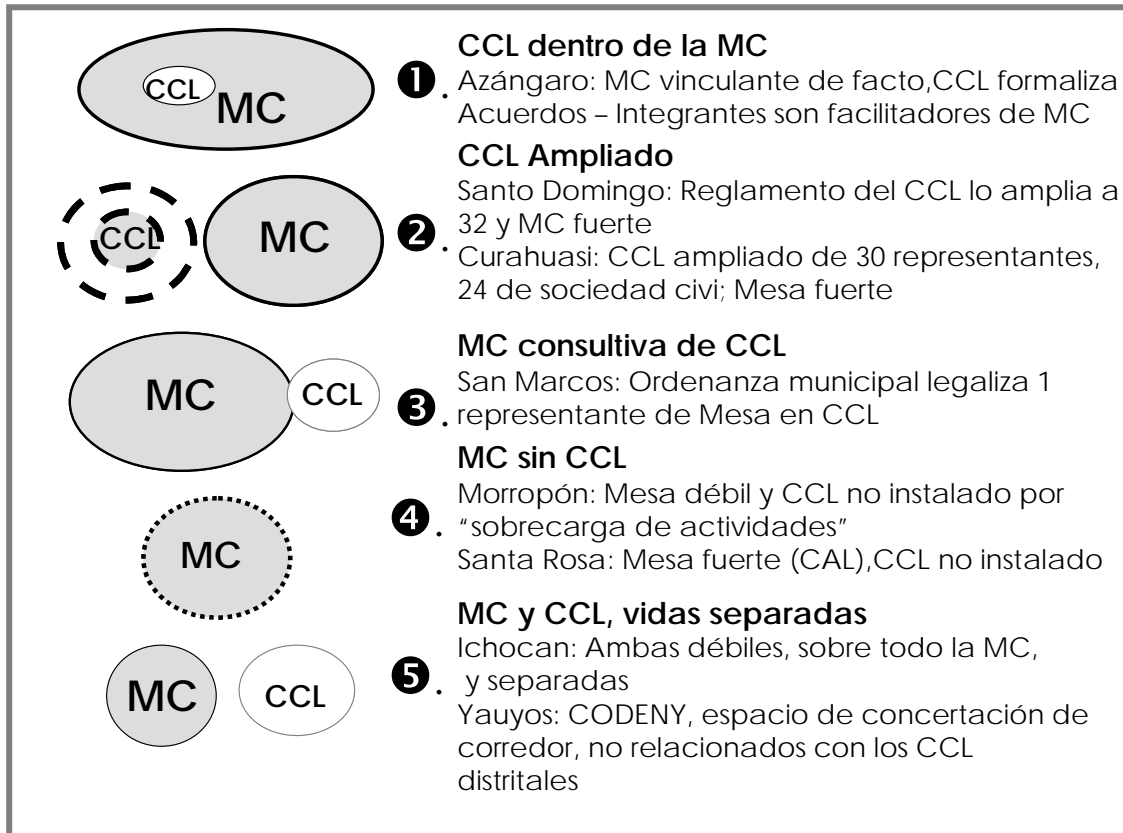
CCL MC

❶. CCL dentro de la MC
Azángaro: MC vinculante de facto,CCL formaliza Acuerdos – Integrantes son facilitadores de MC

CCL MC

❷. CCL Ampliado
Santo Domingo: Reglamento del CCL lo amplia a 32 y MC fuerte
Curahuasi: CCL ampliado de 30 representantes, 24 de sociedad civi; Mesa fuerte

MC CCL

❸. MC consultiva de CCL
San Marcos: Ordenanza municipal legaliza 1 representante de Mesa en CCL

MC

❹. MC sin CCL
Morropón: Mesa débil y CCL no instalado por "sobrecarga de actividades"
Santa Rosa: Mesa fuerte (CAL),CCL no instalado

MC CCL

❺. MC y CCL, vidas separadas
Ichocan: Ambas débiles, sobre todo la MC, y separadas
Yauyos: CODENY, espacio de concertación de corredor, no relacionados con los CCL distritales